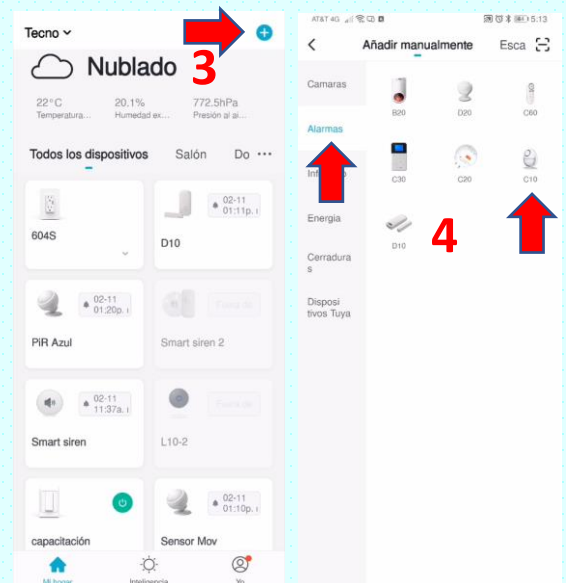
Tecno

3

Nublado

22°C
Temperatura...

20.1%
Humedad ex...

772.5hPa
Presión al ai...

Todos los dispositivos Salón Do ···

604S

D10
02-11
01:11p.

PiR Azul
02-11
01:20p.

Smart siren 2
Fuera de

Smart siren
02-11
11:37a.

L10-2
Fuera de

capacitación

Sensor Mov
02-11
01:10p.

Mi hogar Inteligencia Yo

AT&T 4G 5:13

Añadir manualmente Esca

Camaras

Alarmas

Inf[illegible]

Energia

Cerradura s

Dispositivos Tuya

B20
D20
C60
C30
C20
C10
D10

4